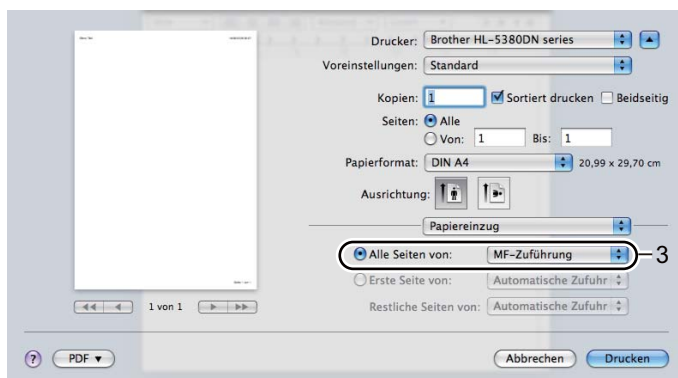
Drucker: Brother HL-5380DN series

Voreinstellungen: Standard

Kopien: 1 Sortiert drucken Beidseitig

Seiten: Alle

Von: 1 Bis: 1

Papierformat: DIN A4 20,99 x 29,70 cm

Ausrichtung:

Papiereinzug

Alle Seiten von: MF-Zuführung

3

Erste Seite von: Automatische Zufuhr

Restliche Seiten von: Automatische Zufuhr

1 von 1

?

PDF ▾

Abbrechen

Drucken